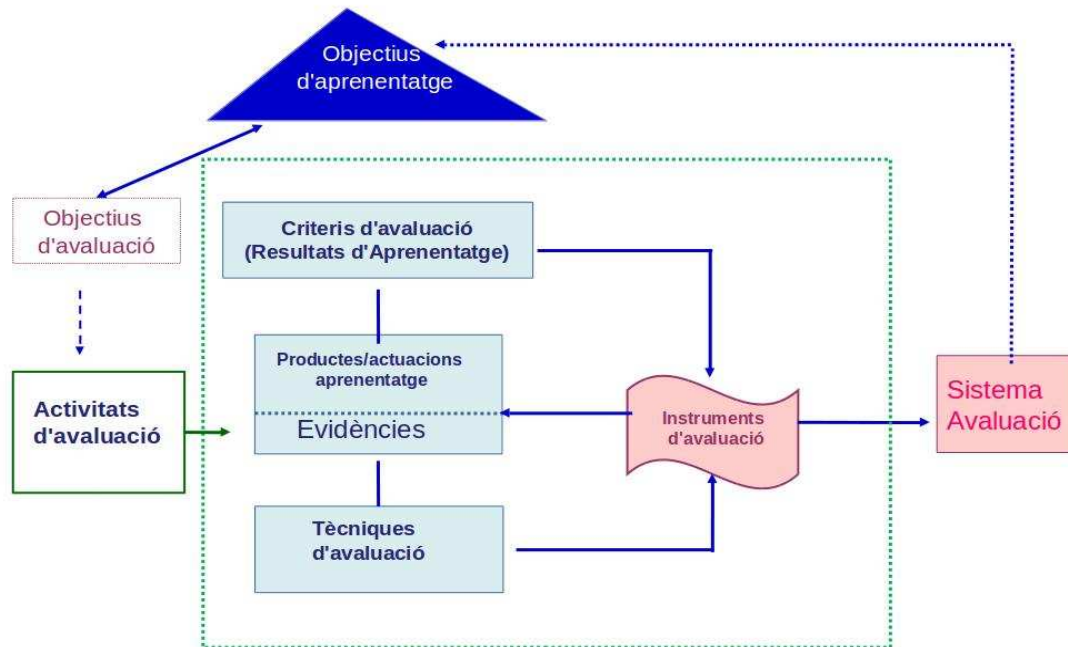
Objectius d'aprenentatge

Objectius d'avaluació

Criteris d'avaluació (Resultats d'Aprenentatge)

Productes/actuacions aprenentatge

Evidències

Activitats d'avaluació

Instruments d'avaluació

Sistema Avaluació

Tècniques d'avaluació